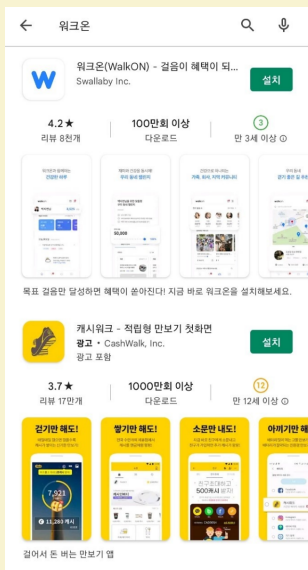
워크온

워크온(WalkON) - 걸음이 혜택이 되...
Swallaby Inc.

설치

4.2★
리뷰 8천개

100만회 이상
다운로드

3
만 3세 이상

50,000

목표 걸음만 달성하면 혜택이 쏟아진다! 지금 바로 워크온을 설치해보세요.

캐시워크 - 적립형 만보기 첫화면
광고 • CashWalk, Inc.
광고 포함

설치

3.7★
리뷰 17만개

1000만회 이상
다운로드

12
만 12세 이상

걷기만 해도!

쌓기만 해도!

소문만 내도!

아끼기만 해!

7,921

11,283 캐시

500캐시

걸어서 돈 버는 만보기 앱